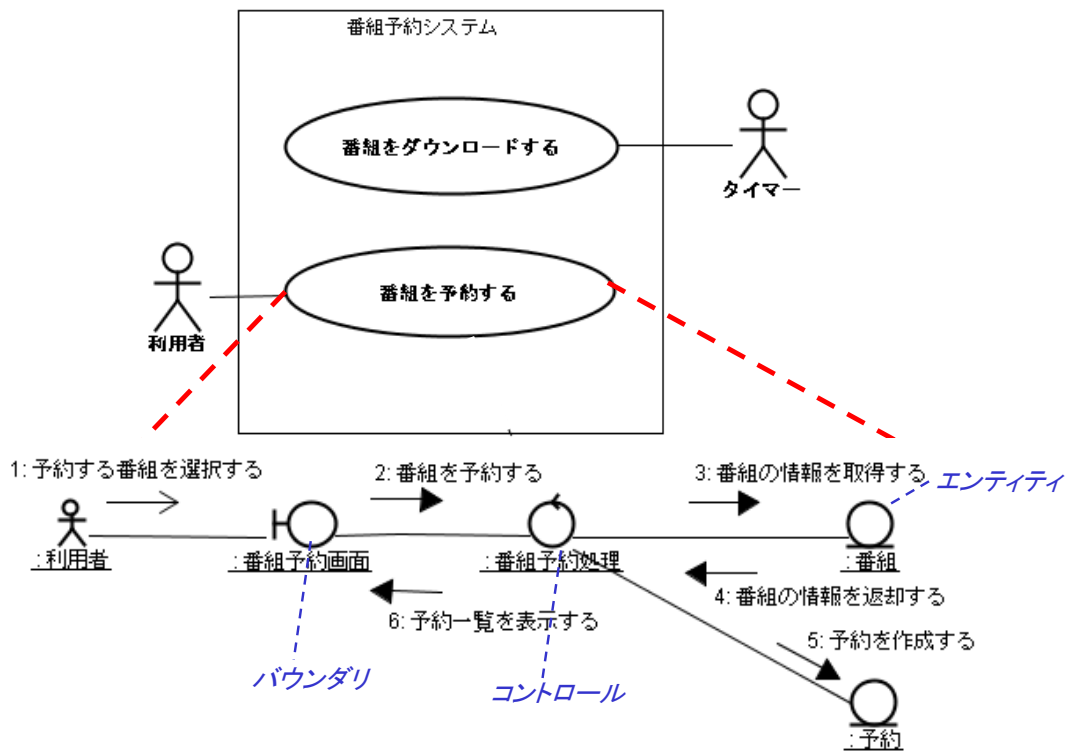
番組予約システム

番組をダウンロードする

タイマー

番組を予約する

利用者

1: 予約する番組を選択する

2: 番組を予約する

3: 番組の情報を取得する

エンティティ

: 利用者

: 番組予約画面

: 番組予約処理

: 番組

4: 番組の情報を返却する

6: 予約一覧を表示する

5: 予約を作成する

バウンダリ

コントロール

: 予約